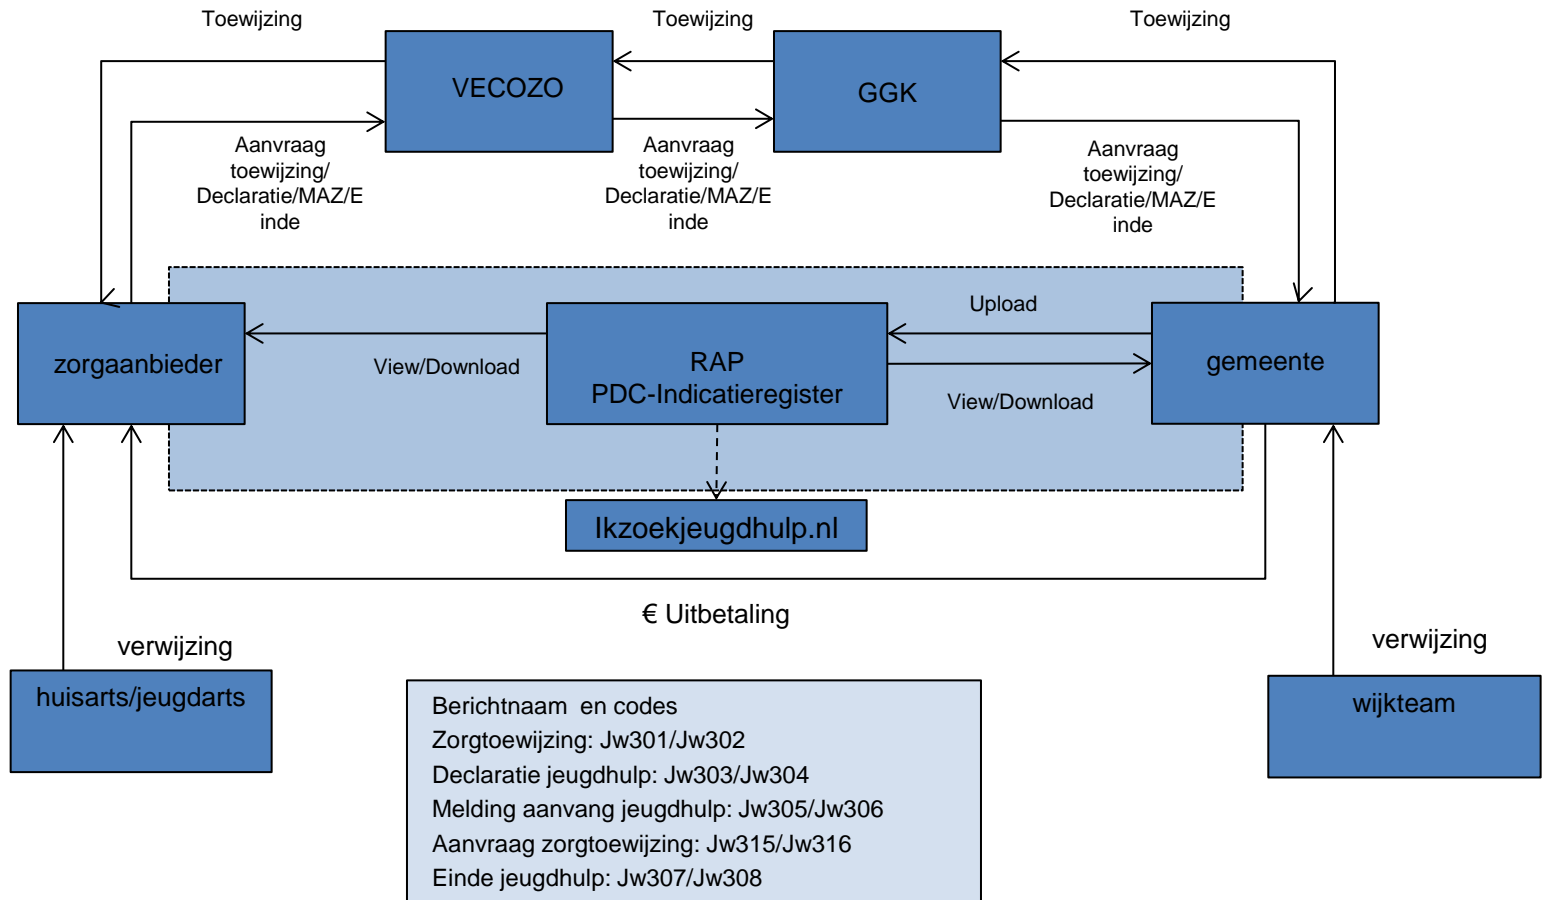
Toewijzing

Toewijzing

Toewijzing

VECOZO

GGK

Aanvraag toewijzing/ Declaratie/MAZ/E inde

Aanvraag toewijzing/ Declaratie/MAZ/E inde

Aanvraag toewijzing/ Declaratie/MAZ/E inde

Upload

zorgaanbieder

View/Download

RAP
PDC-Indicatieregister

View/Download

gemeente

Ikzoekjeugdhulp.nl

€ Uitbetaling

verwijzing

huisarts/jeugdarts

verwijzing

wijkteam

Berichtnaam en codes
Zorgtoewijzing: Jw301/Jw302
Declaratie jeugdhulp: Jw303/Jw304
Melding aanvang jeugdhulp: Jw305/Jw306
Aanvraag zorgtoewijzing: Jw315/Jw316
Einde jeugdhulp: Jw307/Jw308